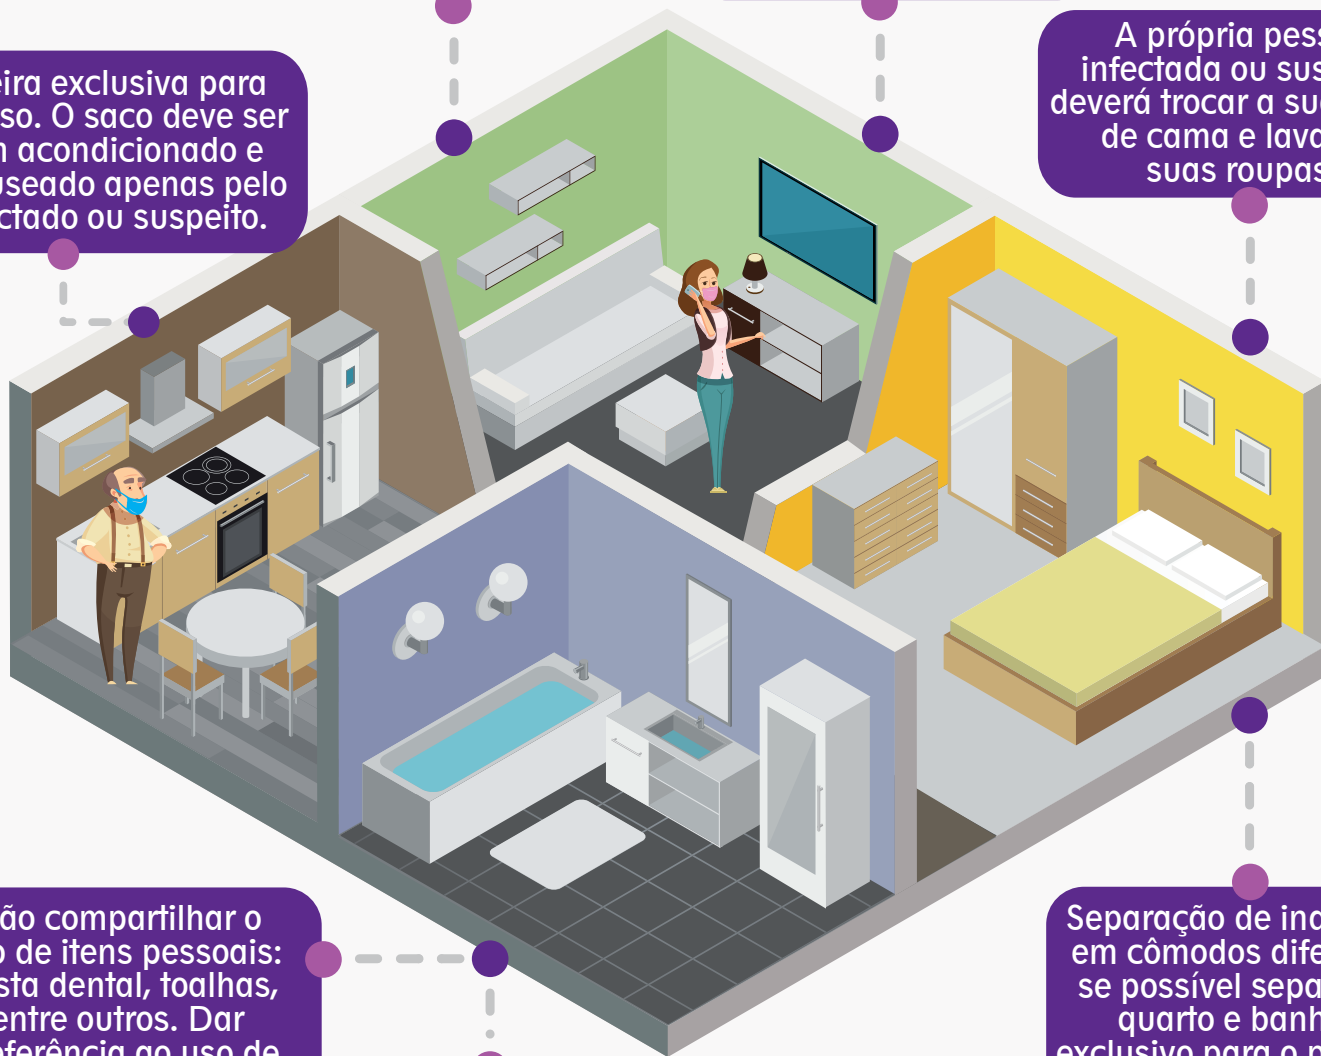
eira exclusiva para
so. O saco deve ser
n acondicionado e
useado apenas pelo
ctado ou suspeito.

A própria pess
infectada ou sus
deverá trocar a su
de cama e lava
suas roupas

ão compartilhar o
de itens pessoais:
sta dental, toalhas,
entre outros. Dar
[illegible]

Separação de ind
em cômodos dife
se possível sepa
quarto e banh
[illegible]